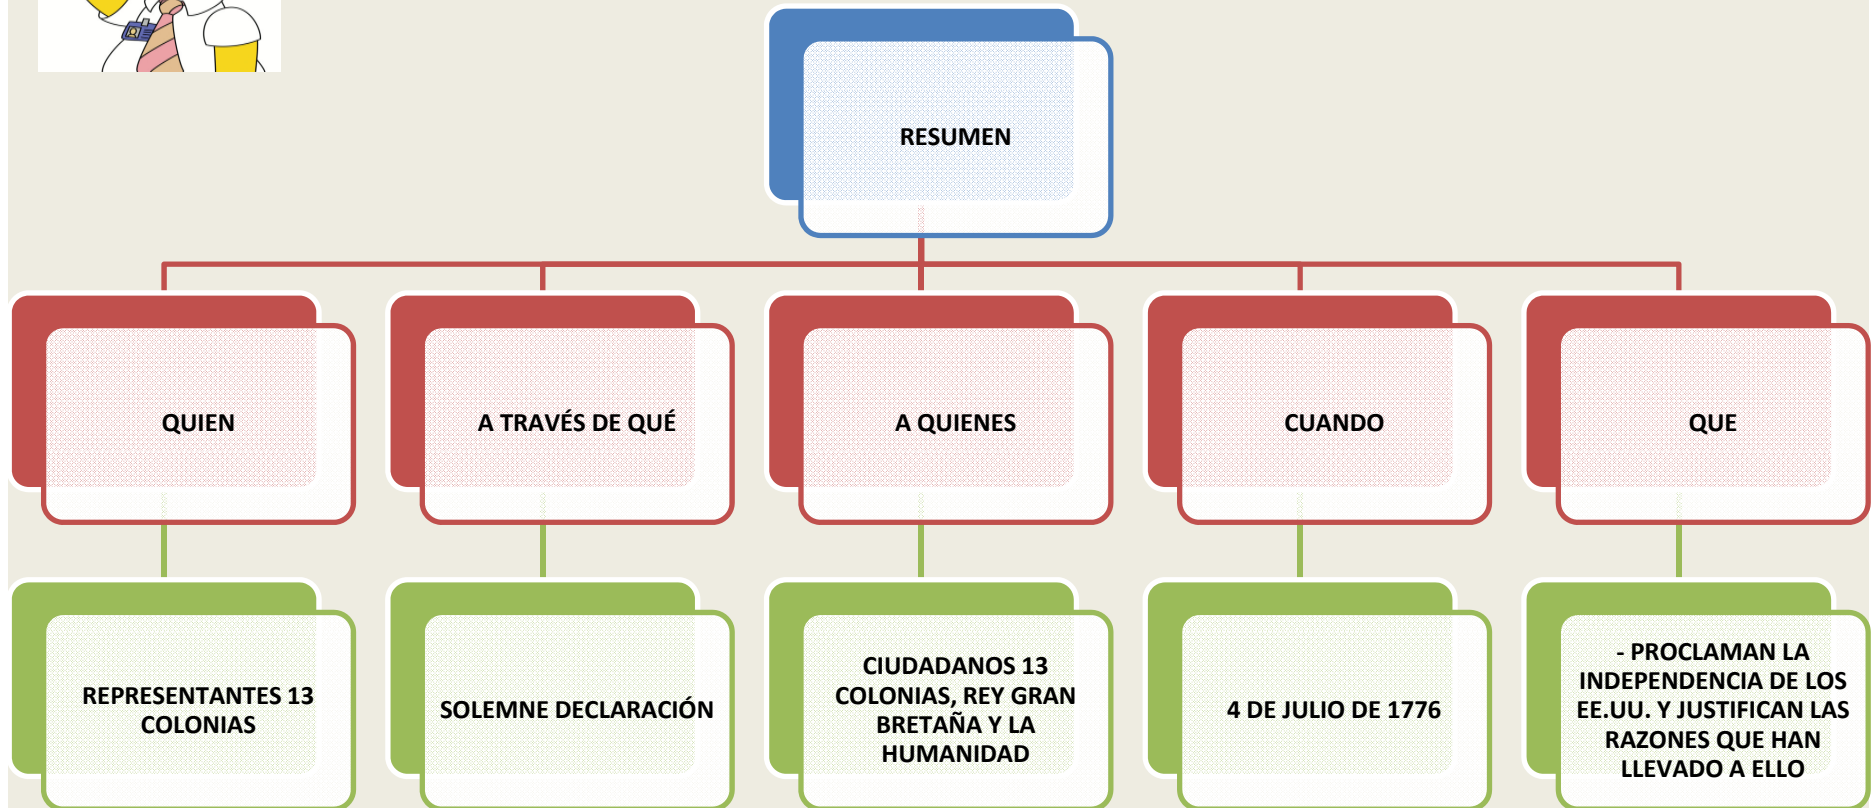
RESUMEN

QUIEN

A TRAVÉS DE QUÉ

A QUIENES

CUANDO

QUE

REPRESENTANTES 13 COLONIAS

SOLEMNE DECLARACIÓN

CIUDADANOS 13 COLONIAS, REY GRAN BRETAÑA Y LA HUMANIDAD

4 DE JULIO DE 1776

- PROCLAMAN LA INDEPENDENCIA DE LOS EE.UU. Y JUSTIFICAN LAS RAZONES QUE HAN LLEVADO A ELLO